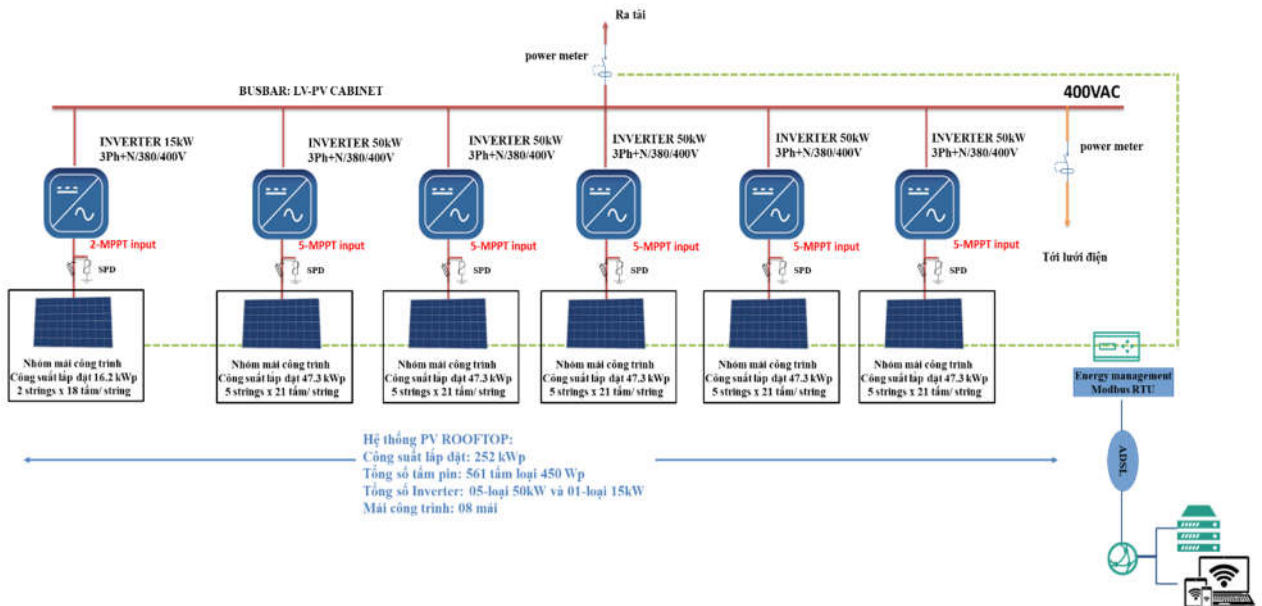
Ra tải

power meter

BUSBAR: LV-PV CABINET

400VAC

INVERTER 15kW
3Ph+N/380/400V

INVERTER 50kW
3Ph+N/380/400V

INVERTER 50kW
3Ph+N/380/400V

INVERTER 50kW
3Ph+N/380/400V

INVERTER 50kW
3Ph+N/380/400V

INVERTER 50kW
3Ph+N/380/400V

power meter

2-MPPT input

5-MPPT input

5-MPPT input

5-MPPT input

5-MPPT input

5-MPPT input

Tới lưới điện

SPD

SPD

SPD

SPD

SPD

SPD

Nhóm mái công trình
Công suất lắp đặt 16.2 kWp
2 strings x 18 tấm/ string

Nhóm mái công trình
Công suất lắp đặt 47.3 kWp
5 strings x 21 tấm/ string

Nhóm mái công trình
Công suất lắp đặt 47.3 kWp
5 strings x 21 tấm/ string

Nhóm mái công trình
Công suất lắp đặt 47.3 kWp
5 strings x 21 tấm/ string

Nhóm mái công trình
Công suất lắp đặt 47.3 kWp
5 strings x 21 tấm/ string

Nhóm mái công trình
Công suất lắp đặt 47.3 kWp
5 strings x 21 tấm/ string

Energy management
Modbus RTU

Hệ thống PV ROOFTOP:
Công suất lắp đặt: 252 kWp
Tổng số tấm pin: 561 tấm loại 450 Wp
Tổng số Inverter: 05-loại 50kW và 01-loại 15kW
Mái công trình: 08 mái

ADSL